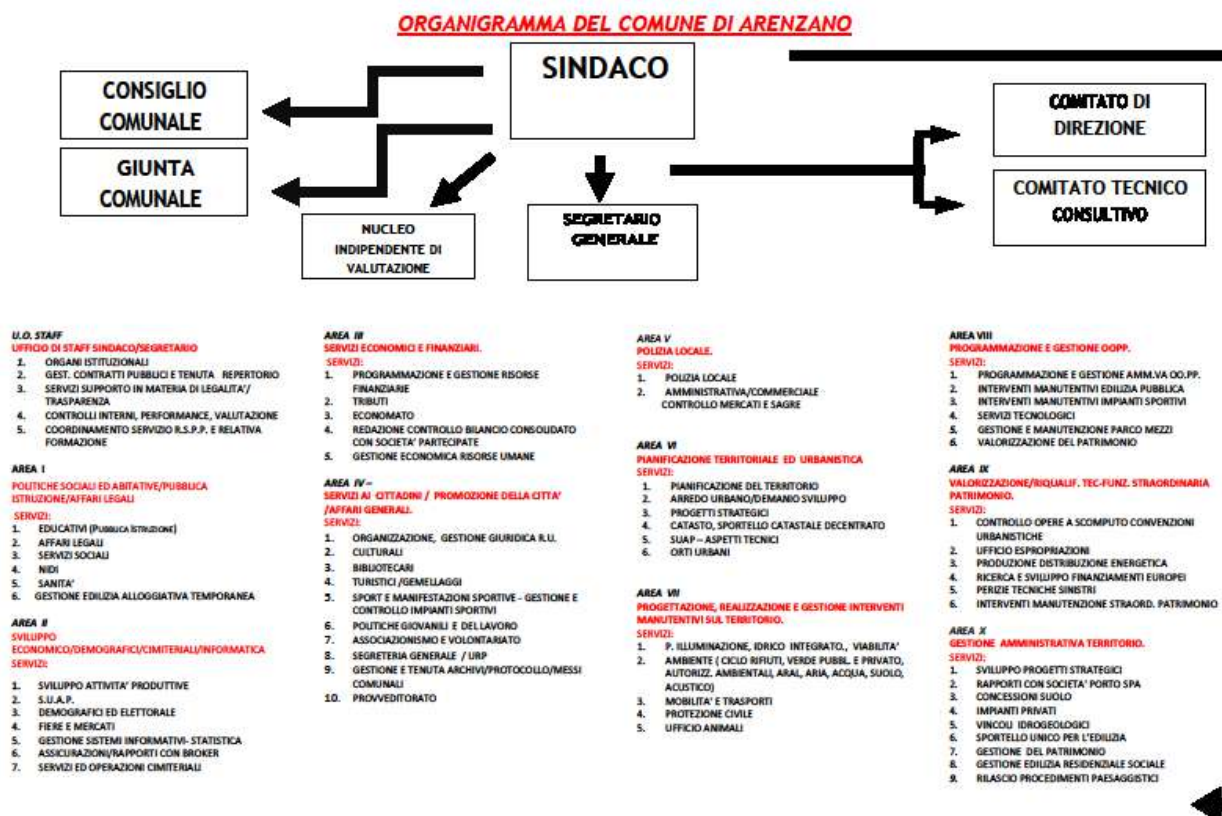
ORGANIGRAMMA DEL COMUNE DI ARENZANO

SINDACO

CONSIGLIO COMUNALE

GIUNTA COMUNALE

NUCLEO INDIPENDENTE DI VALUTAZIONE

SEGRETARIO GENERALE

COMITATO DI DIREZIONE

COMITATO TECNICO CONSULTIVO

U.O. STAFF
UFFICIO DI STAFF SINDACO/SEGRETARIO
1. ORGANI ISTITUZIONALI
2. GEST. CONTRATTI PUBBLICI E TENUTA REPERTORIO
3. SERVIZI SUPPORTO IN MATERIA DI LEGALITA'/ TRASPARENZA
4. CONTROLLI INTERNI, PERFORMANCE, VALUTAZIONE
5. COORDINAMENTO SERVIZIO R.S.P.P. E RELATIVA FORMAZIONE

AREA I
POLITICHE SOCIALI ED ABITATIVE/PUBBLICA ISTRUZIONE/AFFARI LEGALI
SERVIZI:
1. EDUCATIVI (PUBBLICA ISTRUZIONE)
2. AFFARI LEGALI
3. SERVIZI SOCIALI
4. NIDI
5. SANITA'
6. GESTIONE EDILIZIA ALLOGGIATIVA TEMPORANEA

AREA II
SVILUPPO ECONOMICO/DEMOGRAFICI/CIMITERIALI/INFORMATICA
SERVIZI:
1. SVILUPPO ATTIVITA' PRODUTTIVE
2. S.U.A.P.
3. DEMOGRAFICI ED ELETTORALE
4. FIERE E MERCATI
5. GESTIONE SISTEMI INFORMATIVI- STATISTICA
6. ASSICURAZIONI/RAPPORTI CON BROKER
7. SERVIZI ED OPERAZIONI CIMITERIALI

AREA III
SERVIZI ECONOMICI E FINANZIARI.
SERVIZI:
1. PROGRAMMAZIONE E GESTIONE RISORSE FINANZIARIE
2. TRIBUTI
3. ECONOMATO
4. REDAZIONE CONTROLLO BILANCIO CONSOLIDATO CON SOCIETA' PARTECIPATE
5. GESTIONE ECONOMICA RISORSE UMANE

AREA IV –
SERVIZI AI CITTADINI / PROMOZIONE DELLA CITTA' /AFFARI GENERALI.
SERVIZI:
1. ORGANIZZAZIONE, GESTIONE GIURIDICA R.U.
2. CULTURALI
3. BIBLIOTECARI
4. TURISTICI /GEMELLAGGI
5. SPORT E MANIFESTAZIONI SPORTIVE - GESTIONE E CONTROLLO IMPIANTI SPORTIVI
6. POLITICHE GIOVANILI E DEL LAVORO
7. ASSOCIAZIONISMO E VOLONTARIATO
8. SEGRETERIA GENERALE / URP
9. GESTIONE E TENUTA ARCHIVI/PROTOCOLLO/MESSI COMUNALI
10. PROVVEDITORATO

AREA V
POLIZIA LOCALE.
SERVIZI:
1. POLIZIA LOCALE
2. AMMINISTRATIVA/COMMERCIALE CONTROLLO MERCATI E SAGRE

AREA VI
PIANIFICAZIONE TERRITORIALE ED URBANISTICA
SERVIZI:
1. PIANIFICAZIONE DEL TERRITORIO
2. ARREDO URBANO/DEMANIO SVILUPPO
3. PROGETTI STRATEGICI
4. CATASTO, SPORTELLO CATASTALE DECENTRATO
5. SUAP – ASPETTI TECNICI
6. ORTI URBANI

AREA VII
PROGETTAZIONE, REALIZZAZIONE E GESTIONE INTERVENTI MANUTENTIVI SUL TERRITORIO.
SERVIZI:
1. P. ILLUMINAZIONE, IDRICO INTEGRATO., VIABILITA'
2. AMBIENTE ( CICLO RIFIUTI, VERDE PUBBL. E PRIVATO, AUTORIZZ. AMBIENTALI, ARAL, ARIA, ACQUA, SUOLO, ACUSTICO)
3. MOBILITA' E TRASPORTI
4. PROTEZIONE CIVILE
5. UFFICIO ANIMALI

AREA VIII
PROGRAMMAZIONE E GESTIONE OOPP.
SERVIZI:
1. PROGRAMMAZIONE E GESTIONE AMM.VA OO.PP.
2. INTERVENTI MANUTENTIVI EDILIZIA PUBBLICA
3. INTERVENTI MANUTENTIVI IMPIANTI SPORTIVI
4. SERVIZI TECNOLOGICI
5. GESTIONE E MANUTENZIONE PARCO MEZZI
6. VALORIZZAZIONE DEL PATRIMONIO

AREA IX
VALORIZZAZIONE/RIQUALIF. TEC-FUNZ. STRAORDINARIA PATRIMONIO.
SERVIZI:
1. CONTROLLO OPERE A SCOMPUTO CONVENZIONI URBANISTICHE
2. UFFICIO ESPROPRIAZIONI
3. PRODUZIONE DISTRIBUZIONE ENERGETICA
4. RICERCA E SVILUPPO FINANZIAMENTI EUROPEI
5. PERIZIE TECNICHE SINISTRI
6. INTERVENTI MANUTENZIONE STRAORD. PATRIMONIO

AREA X
GESTIONE AMMINISTRATIVA TERRITORIO.
SERVIZI:
1. SVILUPPO PROGETTI STRATEGICI
2. RAPPORTI CON SOCIETA' PORTO SPA
3. CONCESSIONI SUOLO
4. IMPIANTI PRIVATI
5. VINCOLI IDROGEOLOGICI
6. SPORTELLO UNICO PER L'EDILIZIA
7. GESTIONE DEL PATRIMONIO
8. GESTIONE EDILIZIA RESIDENZIALE SOCIALE
9. RILASCIO PROCEDIMENTI PAESAGGISTICI